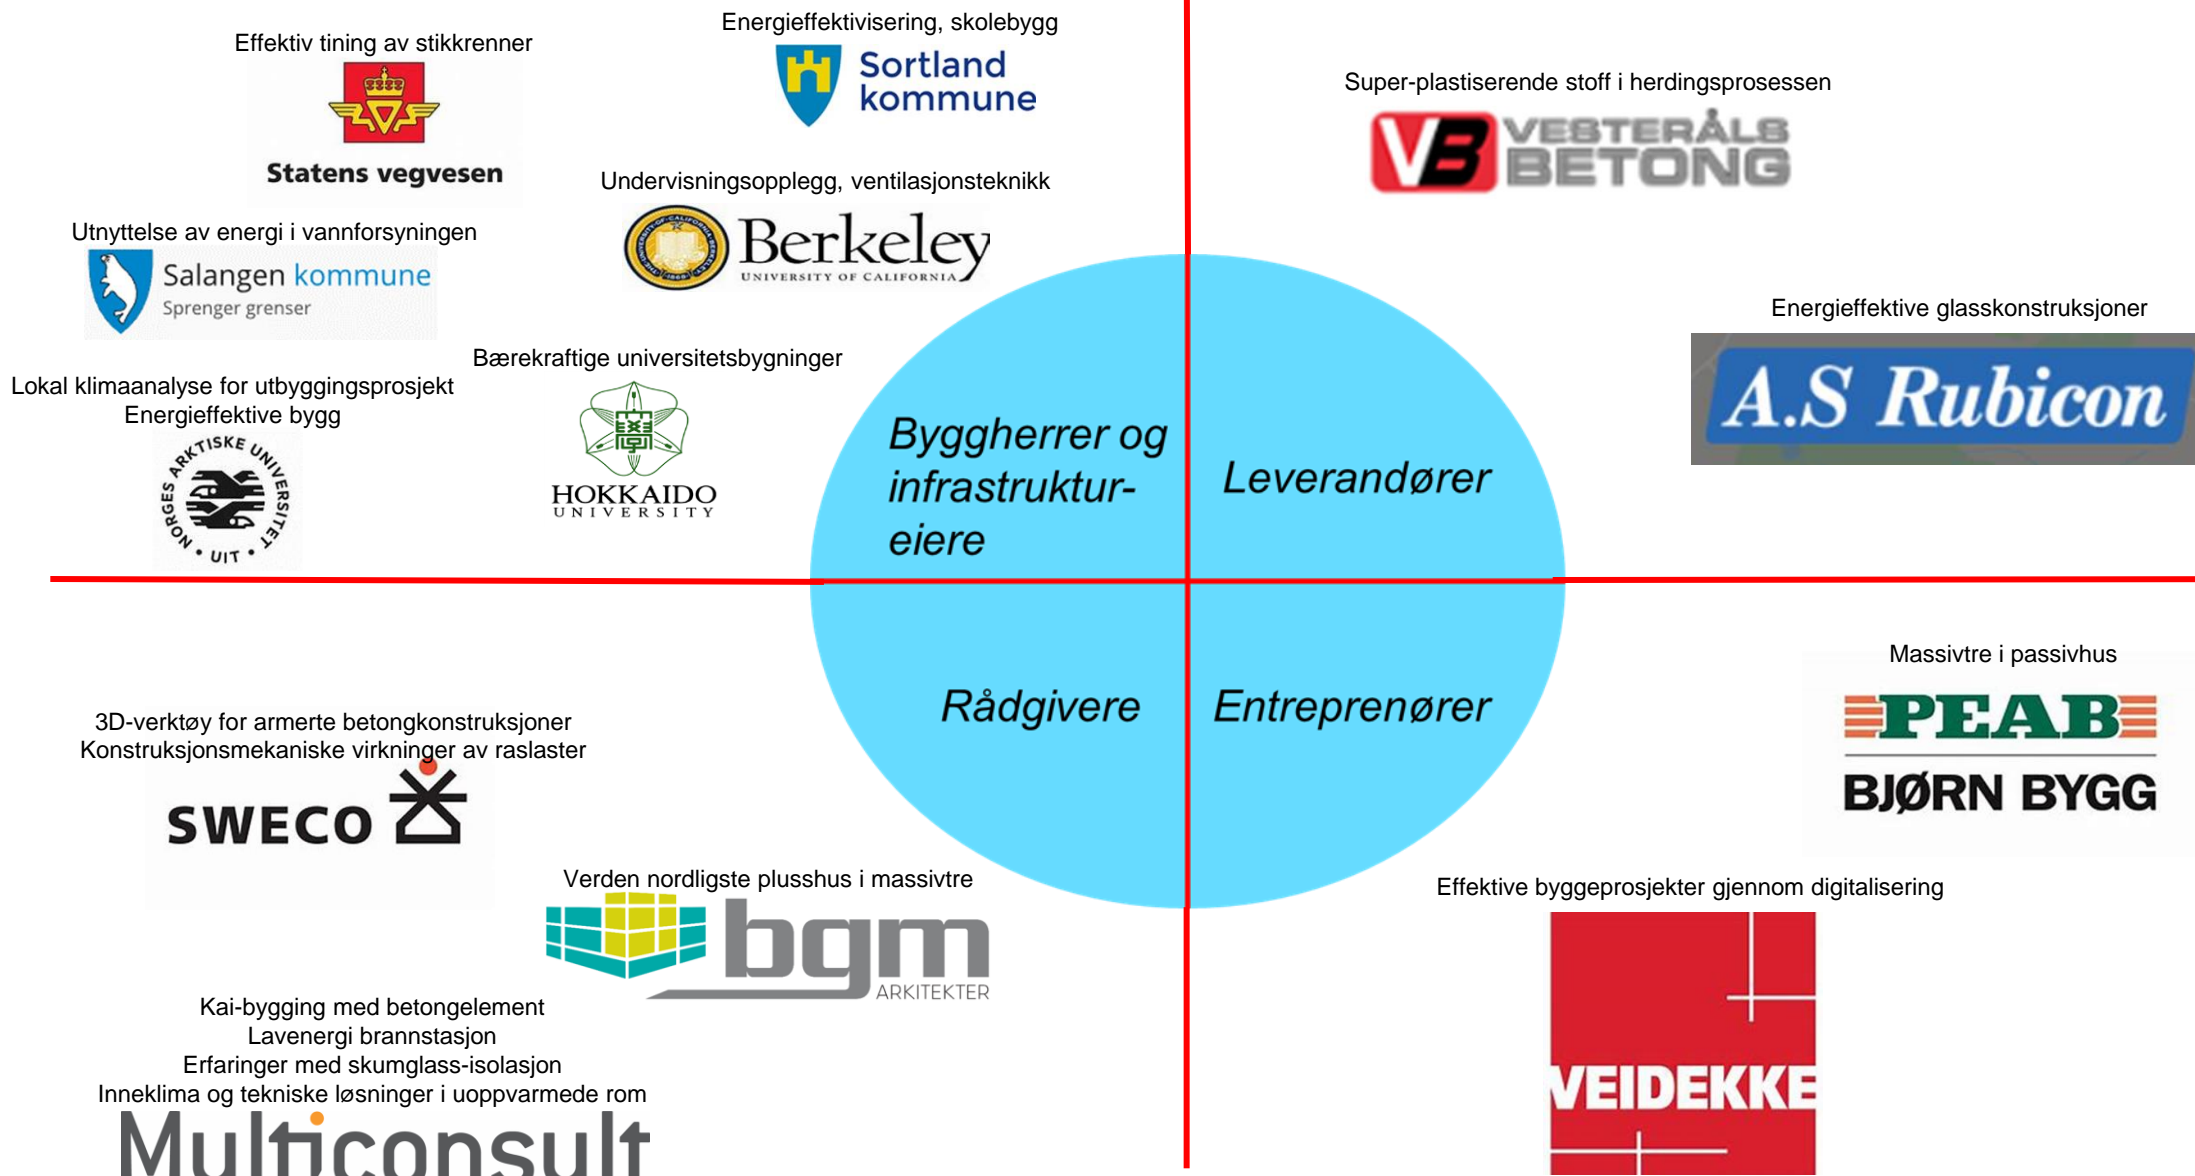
Effektiv tining av stikkrenner

Statens vegvesen

Energieffektivisering, skolebygg

Sortland kommune

Undervisningsopplegg, ventilasjonsteknikk

Berkeley
UNIVERSITY OF CALIFORNIA

Utnyttelse av energi i vannforsyningen

Salangen kommune
Sprenger grenser

Bærekraftige universitetsbygninger

HOKKAIDO
UNIVERSITY

Lokal klimaanalyse for utbyggingsprosjekt
Energieffektive bygg

NORGES ARKTISKE UNIVERSITET • UIT •

Super-plastiserende stoff i herdingsprosessen

VB VESTERÅLS BETONG

Energieffektive glasskonstruksjoner

A.S Rubicon

Byggherrer og infrastruktur-eiere

Leverandører

Rådgivere

Entreprenører

3D-verktøy for armerte betongkonstruksjoner
Konstruksjonsmekaniske virkninger av raslaster

SWECO

Verden nordligste plusshus i massivtre

bgm
ARKITEKTER

Kai-bygging med betongelement
Lavenergi brannstasjon
Erfaringer med skumglass-isolasjon
Inneklima og tekniske løsninger i uoppvarmede rom

Multiconsult

Massivtre i passivhus

PEAB
BJØRN BYGG

Effektive byggeprosjekter gjennom digitalisering

VEIDEKKE